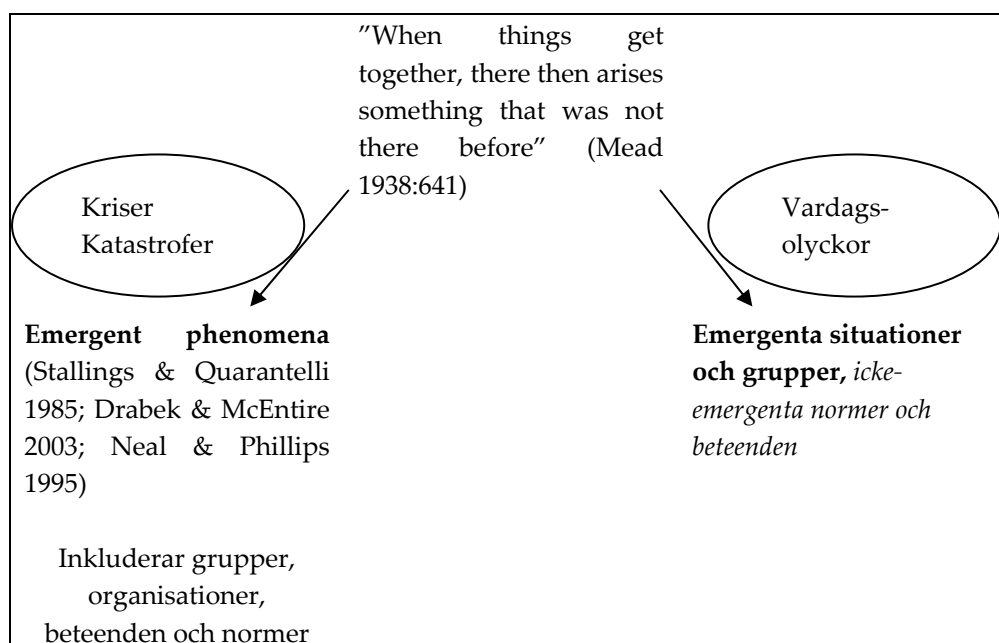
”When things get together, there then arises something that was not there before” (Mead 1938:641)

Kriser
Katastrofer

Vardagsolyckor

**Emergent phenomena** (Stallings & Quarantelli 1985; Drabek & McEntire 2003; Neal & Phillips 1995)

Inkluderar grupper, organisationer, beteenden och normer

**Emergenta situationer och grupper,** *icke-emergenta normer och beteenden*